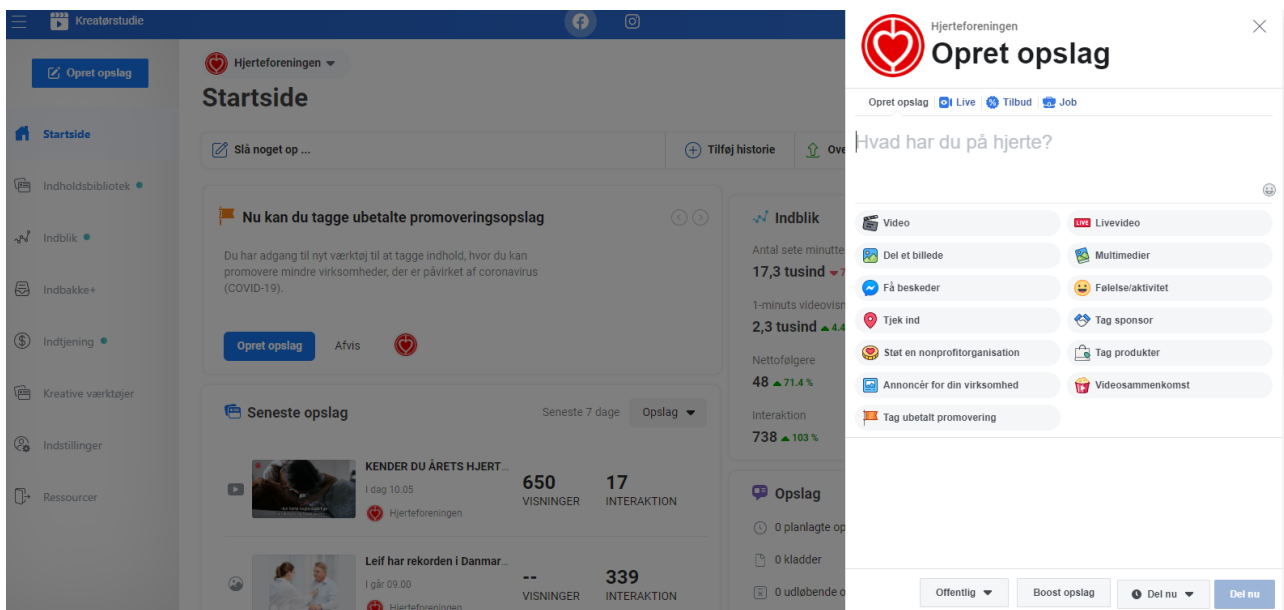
Kreatørstudie

Opret opslag

Startside
Indholdsbibliotek
Indblik
Indbakke+
Indtjening
Kreative værktøjer
Indstillinger
Ressourcer

Hjerteforeningen

Startside

Slå noget op ...
Tilføj historie
Ove

Nu kan du tagge ubetalte promoveringsopslag

Du har adgang til et nyt værktøj til at tagge indhold, hvor du kan promovere mindre virksomheder, der er påvirket af coronavirus (COVID-19).

Opret opslag
Afvis

Seneste opslag
Seneste 7 dage
Opslag

KENDER DU ÅRETS HJERT...
I dag 10.05
Hjerteforeningen
650 VISNINGER
17 INTERAKTION

Leif har rekorden i Danmar...
I går 09.00
Hjerteforeningen
-- VISNINGER
339 INTERAKTION

Indblik
Antal sete minutte
17,3 tusind
1-minuts videovisn
2,3 tusind 4.4
Nettofølgere
48 71.4 %
Interaktion
738 103 %

Opslag
0 planlagte op
0 kladder
0 udløbende o

Hjerteforeningen
Opret opslag

Opret opslag
Live
Tilbud
Job

Hvad har du på hjerte?

Video
Livevideo
Del et billede
Multimedier
Få beskeder
Følelse/aktivitet
Tjek ind
Tag sponsor
Støt en nonprofitorganisation
Tag produkter
Annoncér for din virksomhed
Videosammenkomst
Tag ubetalt promovering

Offentlig
Boost opslag
Del nu
Del nu